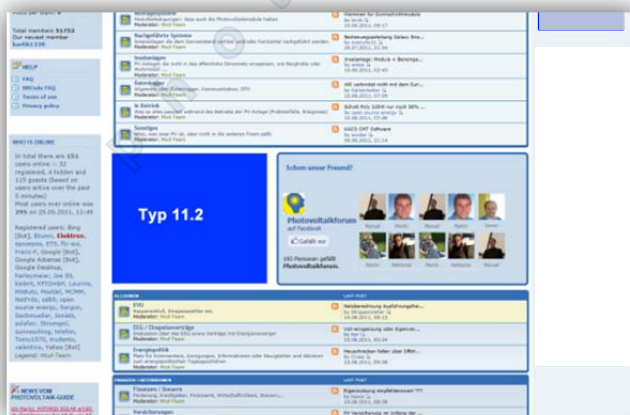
Total members 51753
Our newest member
kurbi1110

HELP
FAQ
BBCode FAQ
Terms of use
Privacy policy

WHO IS ONLINE
In total there are 151 users online :: 32 registered, 4 hidden and 115 guests (based on users active over the past 5 minutes)
Most users ever online was 295 on 25.05.2011, 12:49

Registered users: Bing [Bot], Bruno, Elektron, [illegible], Google [Bot], Google Adsense [Bot], Google Desktop, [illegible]
Legend: Mod-Team

NEWS VOM PHOTOVOLTAIK-GUIDE

Nachgeführte Systeme
Moderator: Mod-Team

Inselanlagen
Moderator: Mod-Team

Datenlogger
Moderator: Mod-Team

In Betrieb
Moderator: Mod-Team

Sonstiges
Moderator: Mod-Team

Typ 11.2

Schon unser Fanseite?
Photovoltaikforum
auf Facebook
Gefällt mir
Personen gefällt Photovoltaikforum.

ALLGEMEIN
LAST POST

EVU
Moderator: Mod-Team

EEG / Einspeiseverträge
Moderator: Mod-Team

Energiepolitik
Moderator: Mod-Team

FINANZEN / VERSICHERUNGEN
LAST POST

Finanzen / Steuern

Versicherungen